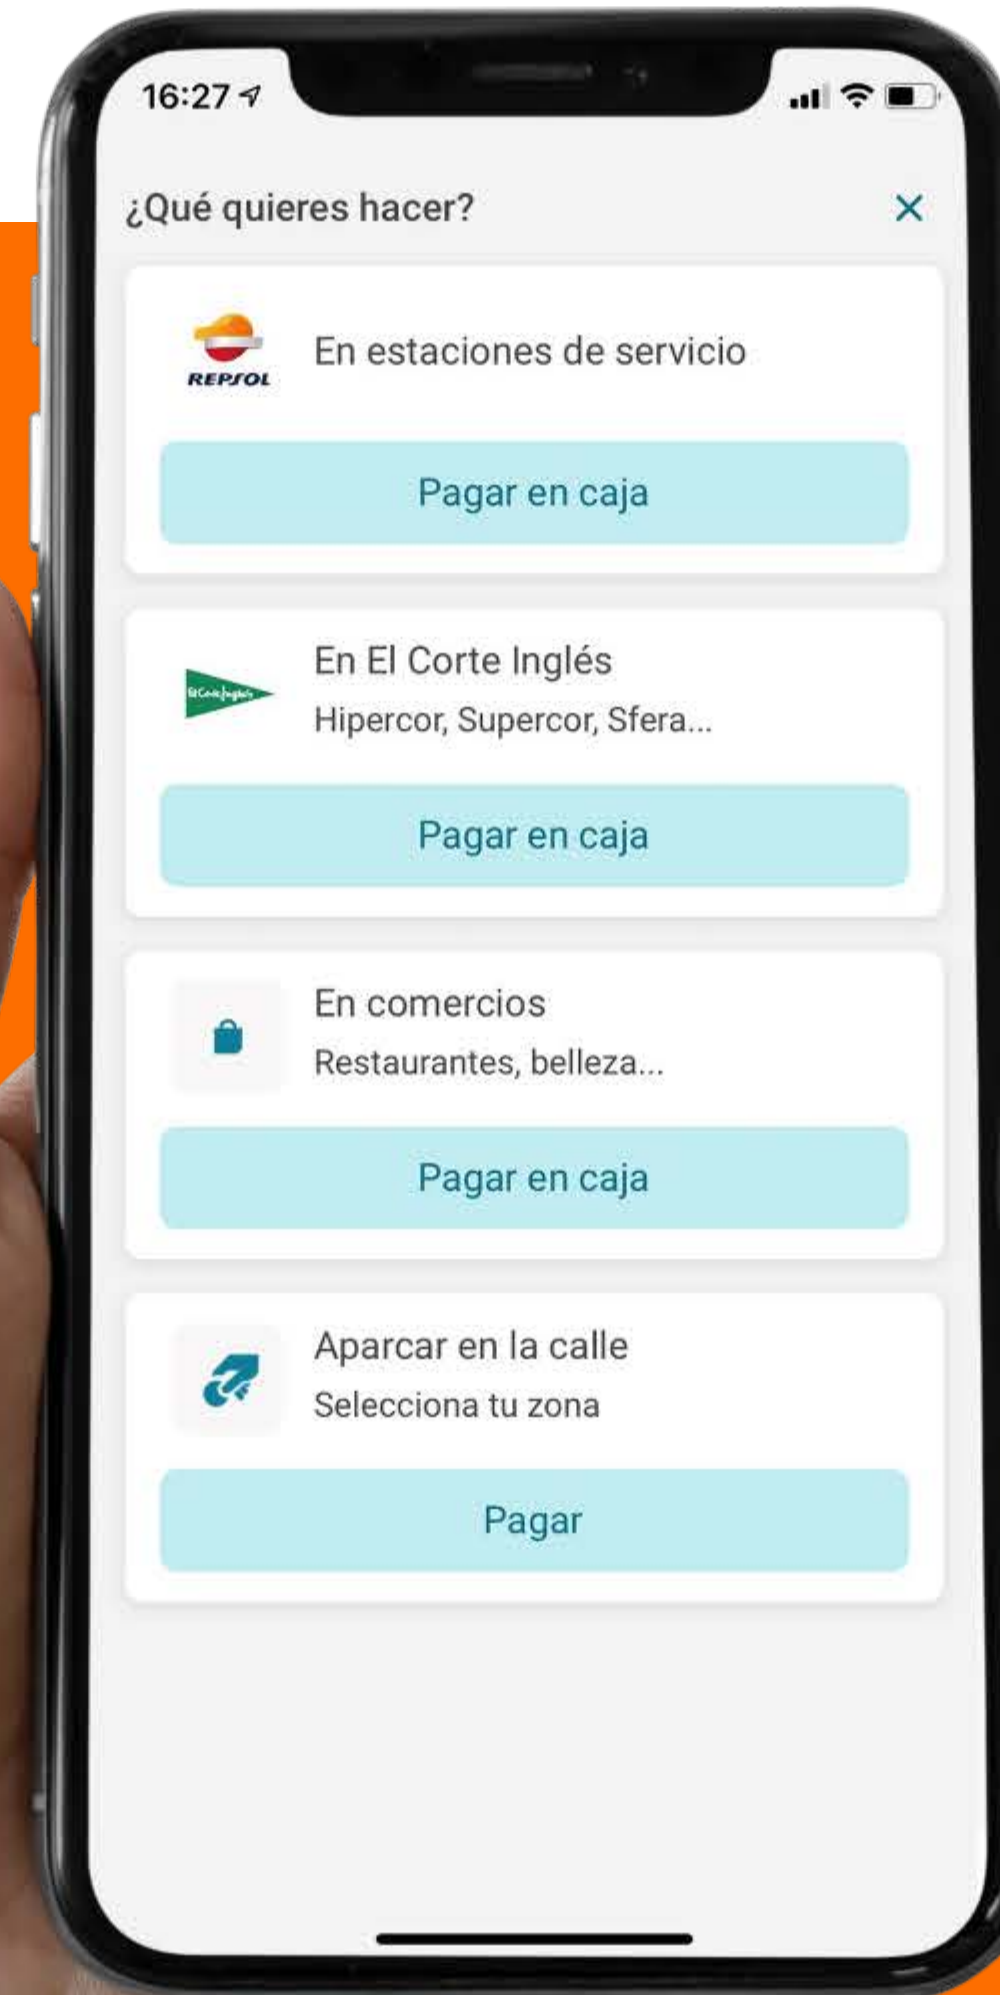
16:27

¿Qué quieres hacer?

×

REPSOL

En estaciones de servicio

Pagar en caja

El Corte Inglés

En El Corte Inglés

Hipercor, Supercor, Sfera...

Pagar en caja

En comercios

Restaurantes, belleza...

Pagar en caja

Aparcar en la calle

Selecciona tu zona

Pagar